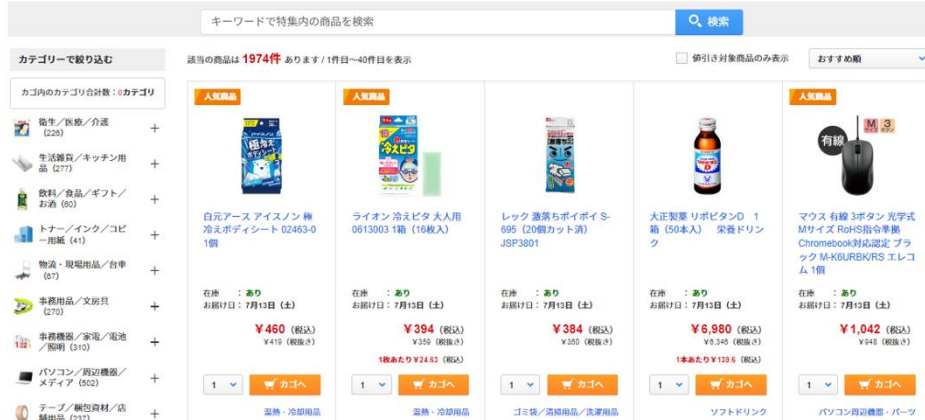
キーワードで特集内の商品を検索

検索

カテゴリーで絞り込む

カゴ内のカテゴリ合計数：0カテゴリ

衛生／医療／介護 (226) +

生活雑貨／キッチン用品 (277) +

飲料／食品／ギフト／お酒 (60) +

トナー／インク／コピー用紙 (41) +

物流・現場用品／台車 (67) +

事務用品／文房具 (270) +

事務機器／家電／電池／照明 (310) +

パソコン／周辺機器／メディア (502) +

テープ／梱包資材／店舗用品 (237) +

該当の商品は 1974件 あります / 1件目～40件目を表示

値引き対象商品のみ表示

おすすめ順

人気商品

白元アース アイスノン 極冷えボディシート 02463-0 1個

在庫 ：あり
お届け日：7月13日（土）

¥460（税込）
¥419（税抜き）

1 カゴへ

温熱・冷却用品

人気商品

ライオン 冷えピタ 大人用 0613003 1箱（16枚入）

在庫 ：あり
お届け日：7月13日（土）

¥394（税込）
¥359（税抜き）
1枚あたり¥24.63（税込）

1 カゴへ

温熱・冷却用品

レック 激落ちポイポイ S-695（20個カット済） JSP3801

在庫 ：あり
お届け日：7月13日（土）

¥384（税込）
¥350（税抜き）

1 カゴへ

ゴミ袋／清掃用品／洗濯用品

大正製薬 リポビタンD 1箱（50本入） 栄養ドリンク

在庫 ：あり
お届け日：7月13日（土）

¥6,980（税込）
¥6,346（税抜き）
1本あたり¥139.6（税込）

1 カゴへ

ソフトドリンク

人気商品

有線

M 3

マウス 有線 3ボタン 光学式 Mサイズ RoHS指令準拠 Chromebook対応認定 ブラック M-K6URBK/RS エレコム 1個

在庫 ：あり
お届け日：7月13日（土）

¥1,042（税込）
¥948（税抜き）

1 カゴへ

パソコン周辺機器・パーツ